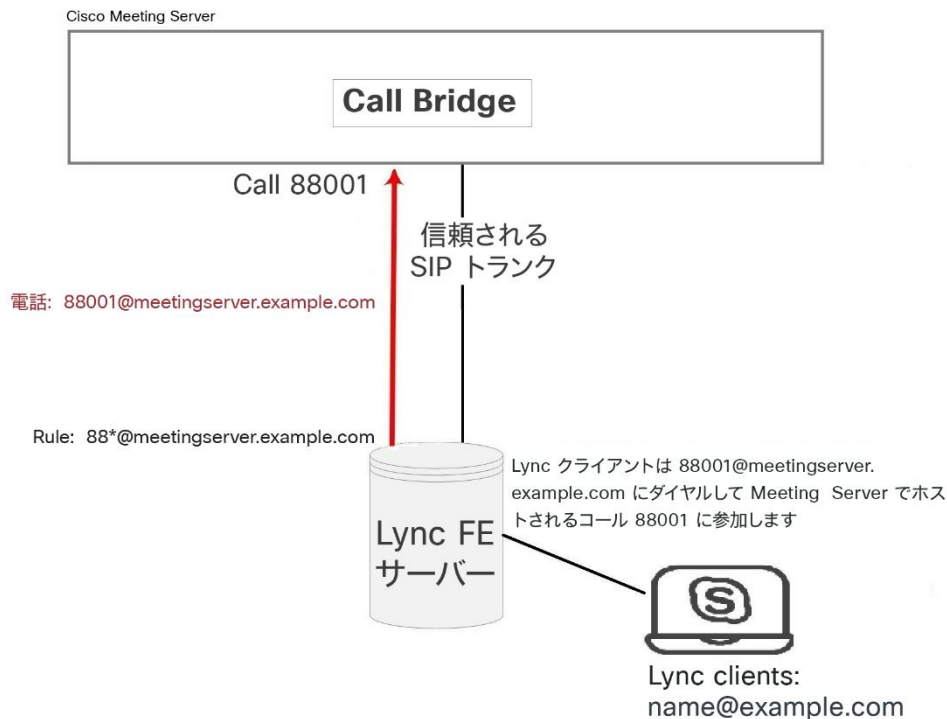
Cisco Meeting Server

Call Bridge

Call 88001

信頼される SIP トランク

電話: 88001@meetingserver.example.com

Rule: 88*@meetingserver.example.com

Lync クライアントは 88001@meetingserver.example.com にダイヤルして Meeting Server でホストされるコール 88001 に参加します

Lync FE サーバー

Lync clients: name@example.com